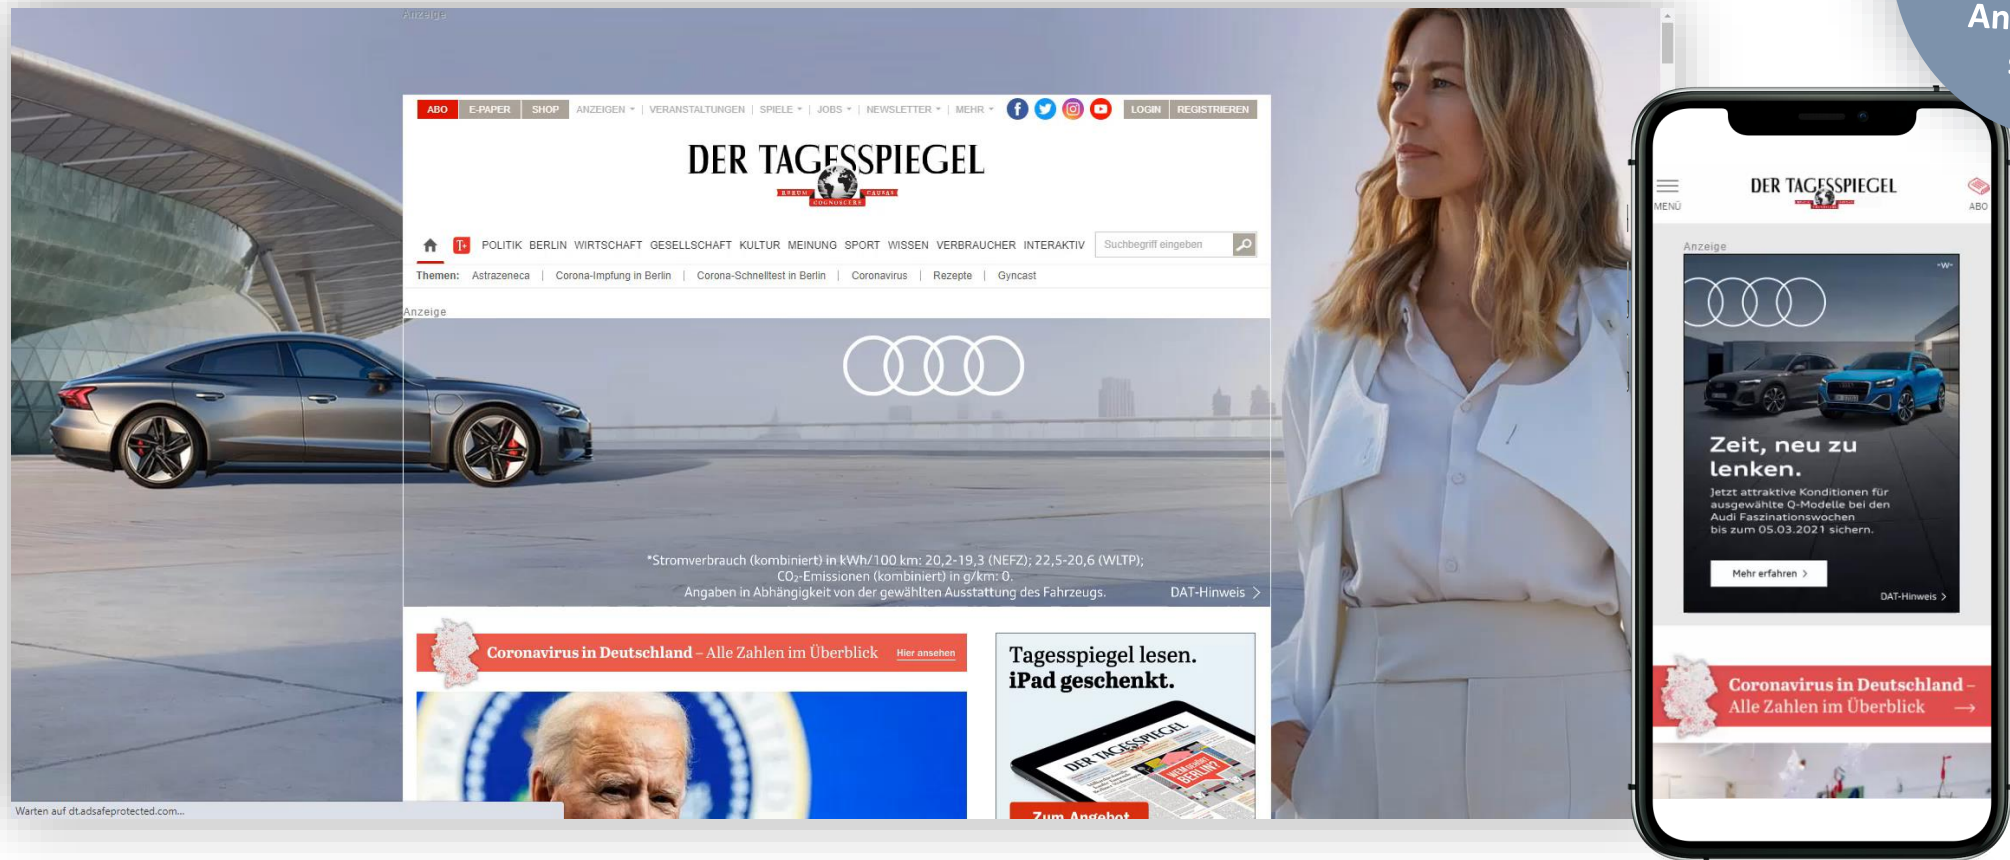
Anzeige

ABO E-PAPER SHOP ANZEIGEN VERANSTALTUNGEN SPIELE JOBS NEWSLETTER MEHR LOGIN REGISTRIEREN

DER TAGESSPIEGEL

RERUM COGNOSCERE CAUSAS

POLITIK BERLIN WIRTSCHAFT GESELLSCHAFT KULTUR MEINUNG SPORT WISSEN VERBRAUCHER INTERAKTIV Suchbegriff eingeben

Themen: Astrazeneca | Corona-Impfung in Berlin | Corona-Schnelltest in Berlin | Coronavirus | Rezepte | Gyncast

Anzeige

*Stromverbrauch (kombiniert) in kWh/100 km: 20,2-19,3 (NEFZ); 22,5-20,6 (WLTP); $CO_2$-Emissionen (kombiniert) in g/km: 0. Angaben in Abhängigkeit von der gewählten Ausstattung des Fahrzeugs.

DAT-Hinweis

Coronavirus in Deutschland – Alle Zahlen im Überblick Hier ansehen

Tagesspiegel lesen. iPad geschenkt.

DER TAGESSPIEGEL

Zum Angebot

Warten auf dt.adsafeprotected.com...

An

MENÜ DER TAGESSPIEGEL ABO

Anzeige

Zeit, neu zu lenken.

Jetzt attraktive Konditionen für ausgewählte Q-Modelle bei den Audi Faszinationswochen bis zum 05.03.2021 sichern.

Mehr erfahren

DAT-Hinweis

Coronavirus in Deutschland – Alle Zahlen im Überblick